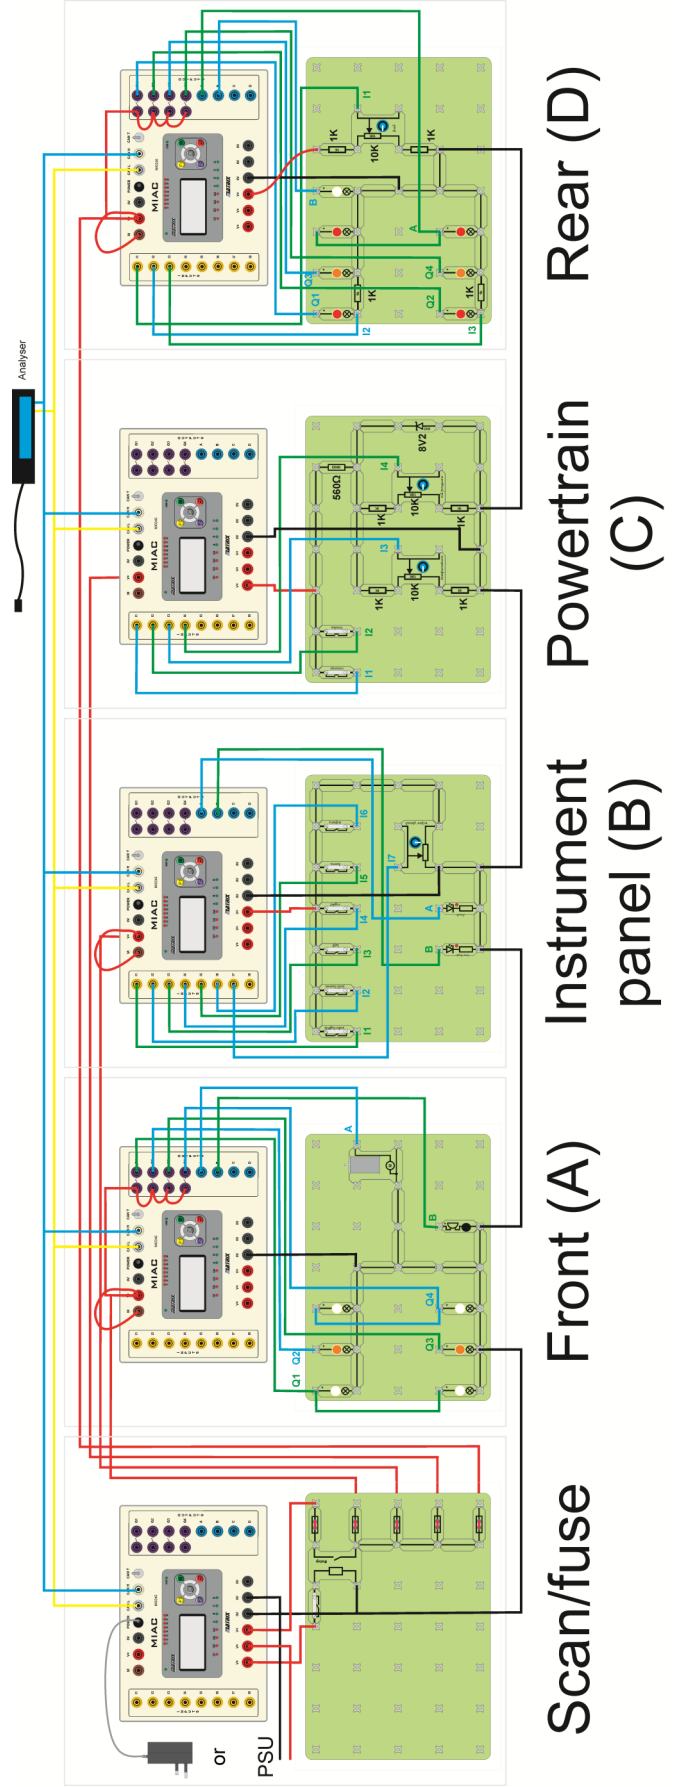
Analyser

Rear (D)

Q1 Q3 Q2 Q4 I1 I2 I3 A B 1K 10K 1K 1K 1K

MIAC

Powertrain (C)

560Ω 8V2 I1 I2 I3 I4 1K 10K 1K 1K 10K 1K

MIAC

Instrument panel (B)

I1 I2 I3 I4 I5 I6 I7 A B

MIAC

Front (A)

A B Q1 Q2 Q3 Q4

MIAC

Scan/fuse

MIAC

or

PSU